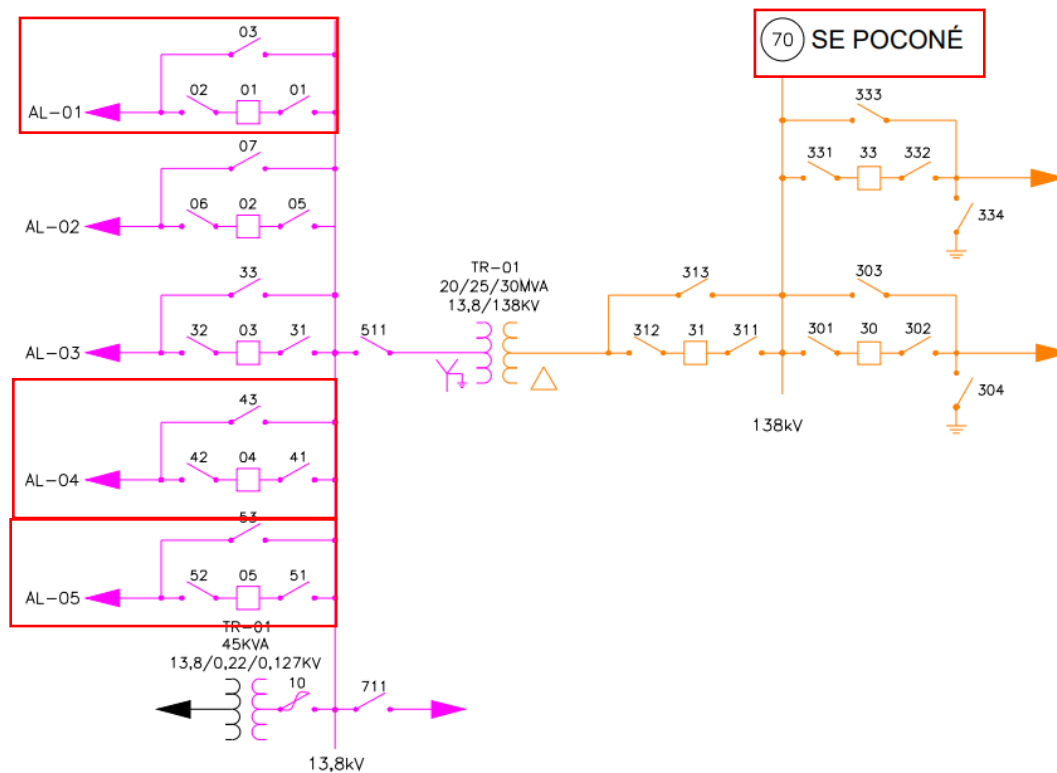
03
02 01 01
AL–01
07
06 02 05
AL–02
33
32 03 31
AL–03
511
43
42 04 41
AL–04
53
52 05 51
AL–05
TR–01
45KVA
13,8/0,22/0,127KV
10
711
13,8kV
TR–01
20/25/30MVA
13,8/138KV
70 SE POCONÉ
333
331 33 332
334
313 303
312 31 311 301 30 302
304
138kV